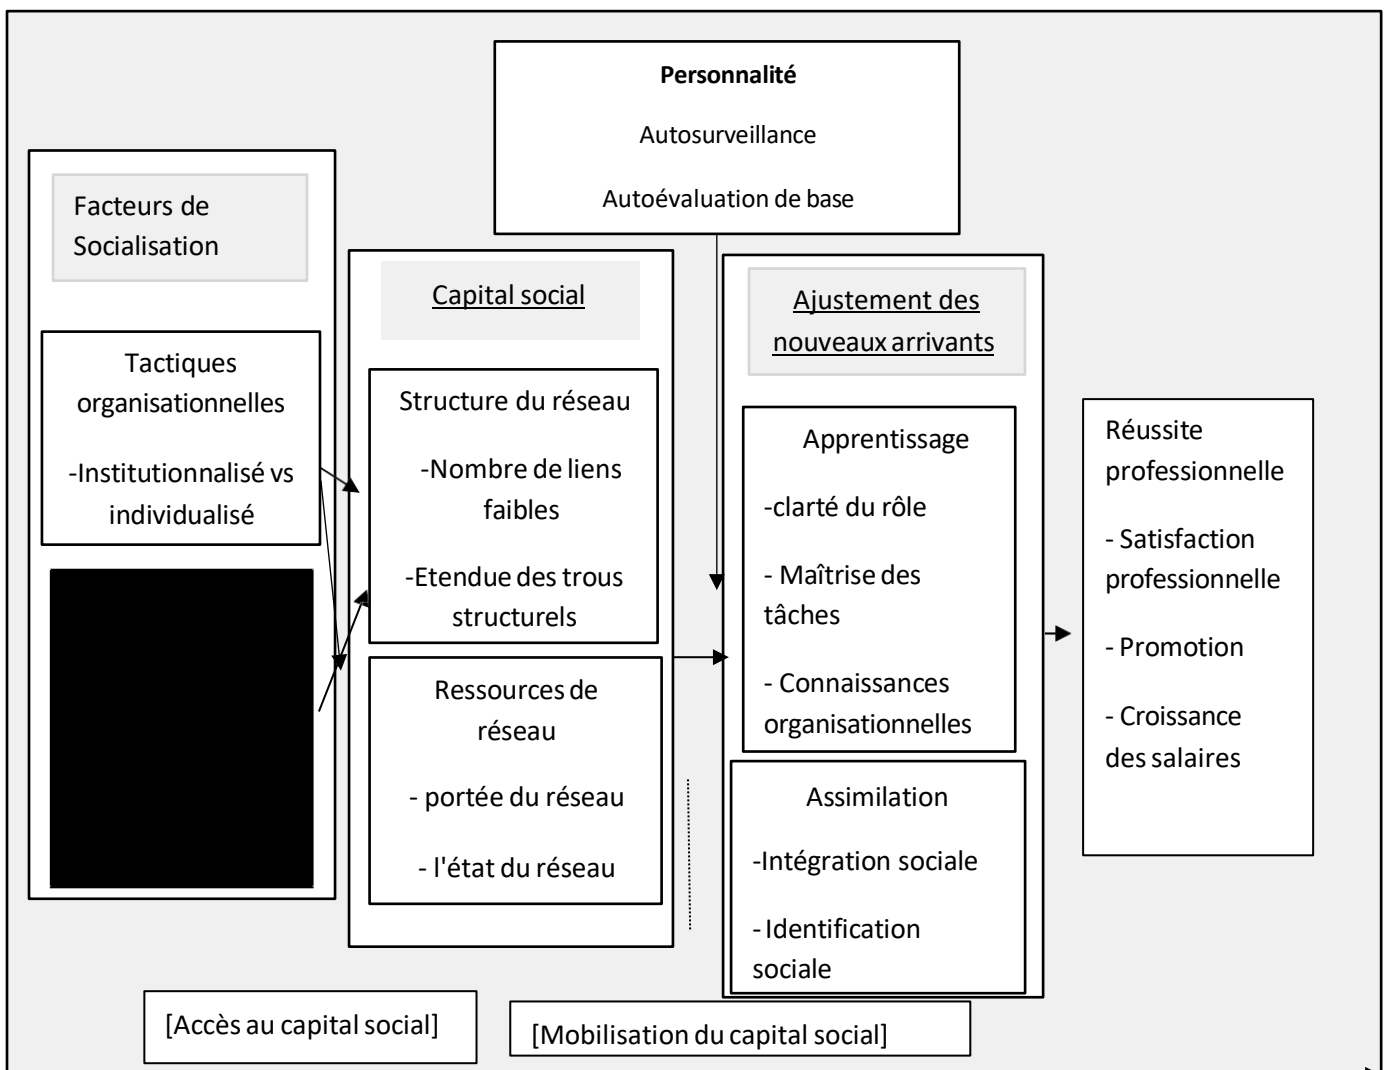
Personnalité

Autosurveillance

Autoévaluation de base

Facteurs de Socialisation

Tactiques organisationnelles

-Institutionnalisé vs individualisé

Capital social

Structure du réseau

-Nombre de liens faibles

-Etendue des trous structurels

Ressources de réseau

- portée du réseau

- l'état du réseau

Ajustement des nouveaux arrivants

Apprentissage

-clarté du rôle

- Maîtrise des tâches

- Connaissances organisationnelles

Assimilation

-Intégration sociale

- Identification sociale

Réussite professionnelle

- Satisfaction professionnelle

- Promotion

- Croissance des salaires

[Accès au capital social]

[Mobilisation du capital social]